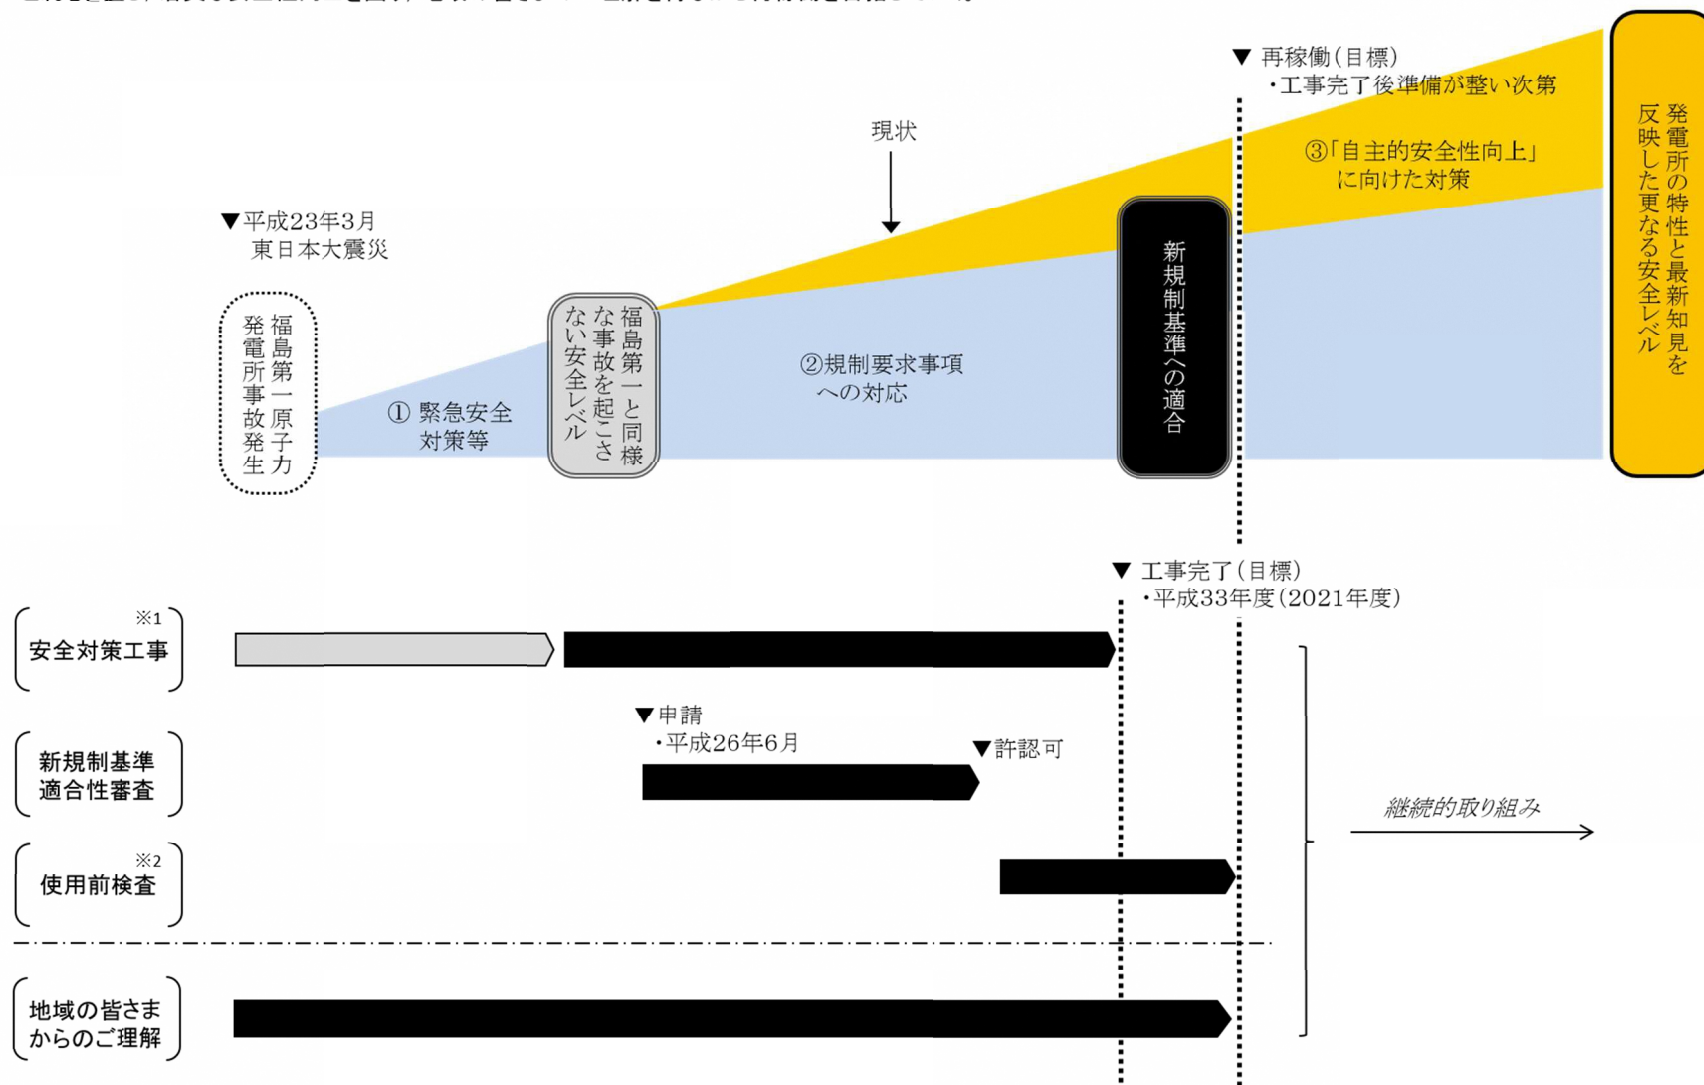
▼再稼働(目標)
・工事完了後準備が整い次第

現状

③「自主的安全性向上」に向けた対策

発電所の特性と最新知見を反映した更なる安全レベル

▼平成23年3月
東日本大震災

福島第一原子力発電所事故発生

① 緊急安全対策等

福島第一と同様な事故を起こさない安全レベル

②規制要求事項への対応

新規制基準への適合

▼工事完了(目標)
・平成33年度(2021年度)

※1
安全対策工事

▼申請
・平成26年6月

▼許認可

新規制基準適合性審査

継続的取り組み

※2
使用前検査

地域の皆さまからのご理解